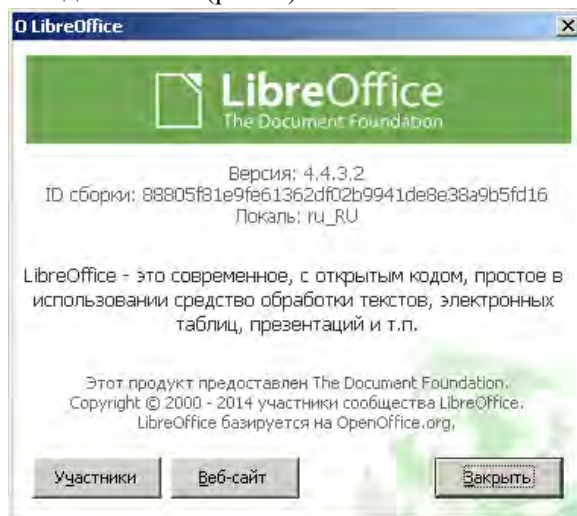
О LibreOffice

LibreOffice
The Document Foundation

Версия: 4.4.3.2
ID сборки: 88805f81e9fe61362df02b9941de8e38a9b5fd16
Локаль: ru_RU

LibreOffice - это современное, с открытым кодом, простое в использовании средство обработки текстов, электронных таблиц, презентаций и т.п.

Этот продукт предоставлен The Document Foundation.
Copyright © 2000 - 2014 участники сообщества LibreOffice.
LibreOffice базируется на OpenOffice.org.

Участники
Веб-сайт
Закрыть